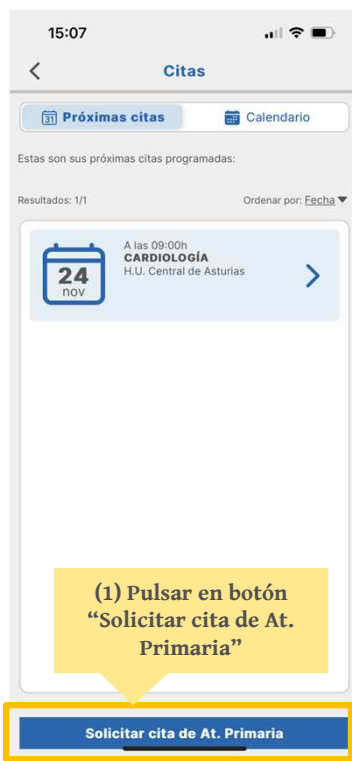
15:07

Citas

31 Próximas citas

Calendario

Estas son sus próximas citas programadas:

Resultados: 1/1

Ordenar por: Fecha

24
nov

A las 09:00h
CARDIOLOGÍA
H.U. Central de Asturias

(1) Pulsar en botón “Solicitar cita de At. Primaria”

Solicitar cita de At. Primaria